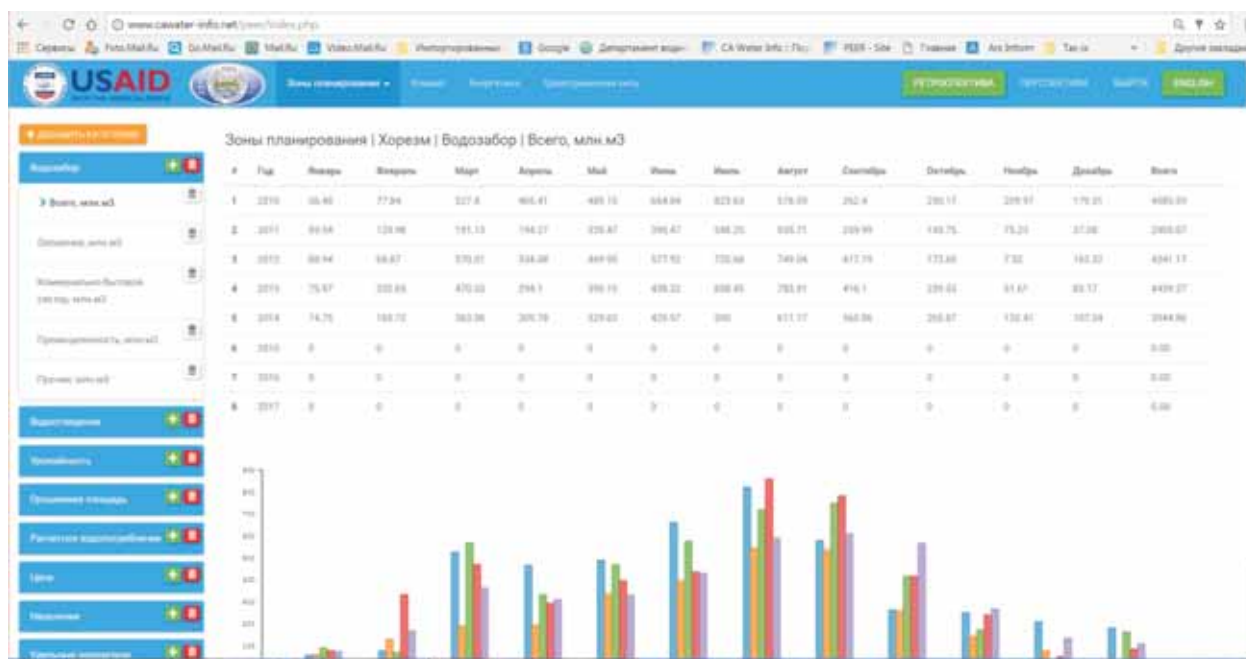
www.cawater-info.net

USAID

Зоны планирования

РЕТРОСПЕКТИВА

ПЕРСПЕКТИВА

ENGLISH

Водозабор

> Всего, млн.м3

Зоны планирования | Хорезм | Водозабор | Всего, млн.м3

| # | Год | Январь | Февраль | Март | Апрель | Май | Июнь | Июль | Август | Сентябрь | Октябрь | Ноябрь | Декабрь | Всего |
|---|---|---|---|---|---|---|---|---|---|---|---|---|---|---|
| 1 | 2010 | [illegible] | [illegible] | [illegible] | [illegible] | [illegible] | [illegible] | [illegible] | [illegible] | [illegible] | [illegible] | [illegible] | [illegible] | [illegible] |
| 2 | 2011 | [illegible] | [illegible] | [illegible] | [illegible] | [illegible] | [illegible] | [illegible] | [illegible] | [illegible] | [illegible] | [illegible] | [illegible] | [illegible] |
| 3 | 2012 | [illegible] | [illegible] | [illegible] | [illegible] | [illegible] | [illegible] | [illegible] | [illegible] | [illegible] | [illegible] | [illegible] | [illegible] | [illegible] |
| 4 | 2013 | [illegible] | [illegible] | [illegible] | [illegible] | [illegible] | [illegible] | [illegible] | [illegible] | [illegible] | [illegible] | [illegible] | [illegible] | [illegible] |
| 5 | 2014 | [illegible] | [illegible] | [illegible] | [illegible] | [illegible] | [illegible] | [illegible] | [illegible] | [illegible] | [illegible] | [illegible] | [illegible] | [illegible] |
| 6 | 2015 | 0 | 0 | 0 | 0 | 0 | 0 | 0 | 0 | 0 | 0 | 0 | 0 | 0.00 |
| 7 | 2016 | 0 | 0 | 0 | 0 | 0 | 0 | 0 | 0 | 0 | 0 | 0 | 0 | 0.00 |
| 8 | 2017 | 0 | 0 | 0 | 0 | 0 | 0 | 0 | 0 | 0 | 0 | 0 | 0 | 0.00 |

Водоотведение

Урожайность

Орошаемая площадь

Расчетное водопотребление

Цена

Население